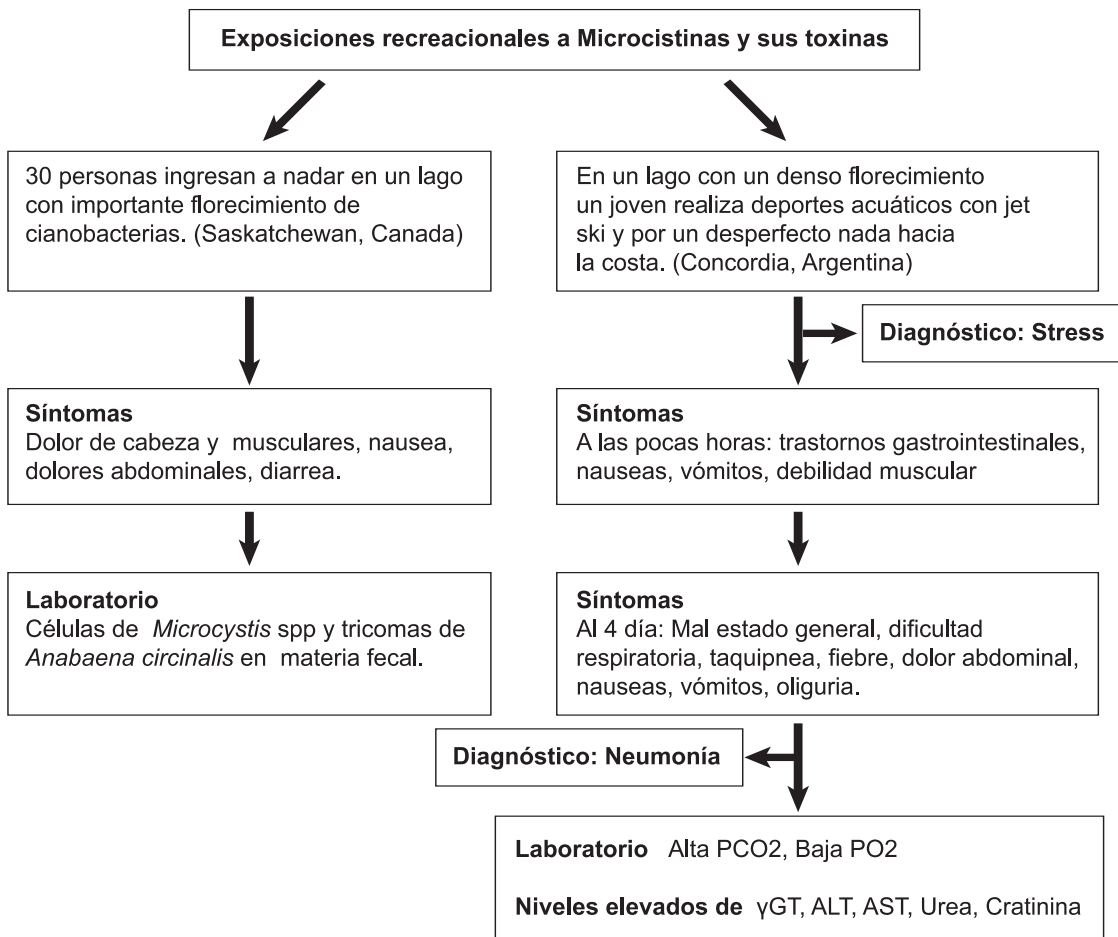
Exposiciones recreacionales a Microcistinas y sus toxinas

30 personas ingresan a nadar en un lago con importante florecimiento de cianobacterias. (Saskatchewan, Canada)

Síntomas
Dolor de cabeza y musculares, nausea, dolores abdominales, diarrea.

Laboratorio
Células de *Microcystis* spp y tricomas de *Anabaena circinalis* en materia fecal.

En un lago con un denso florecimiento un joven realiza deportes acuáticos con jet ski y por un desperfecto nada hacia la costa. (Concordia, Argentina)

Diagnóstico: Stress

Síntomas
A las pocas horas: trastornos gastrointestinales, nauseas, vómitos, debilidad muscular

Síntomas
Al 4 día: Mal estado general, dificultad respiratoria, taquipnea, fiebre, dolor abdominal, nauseas, vómitos, oliguria.

Diagnóstico: Neumonía

Laboratorio Alta PCO2, Baja PO2

Niveles elevados de γGT, ALT, AST, Urea, Cratinina